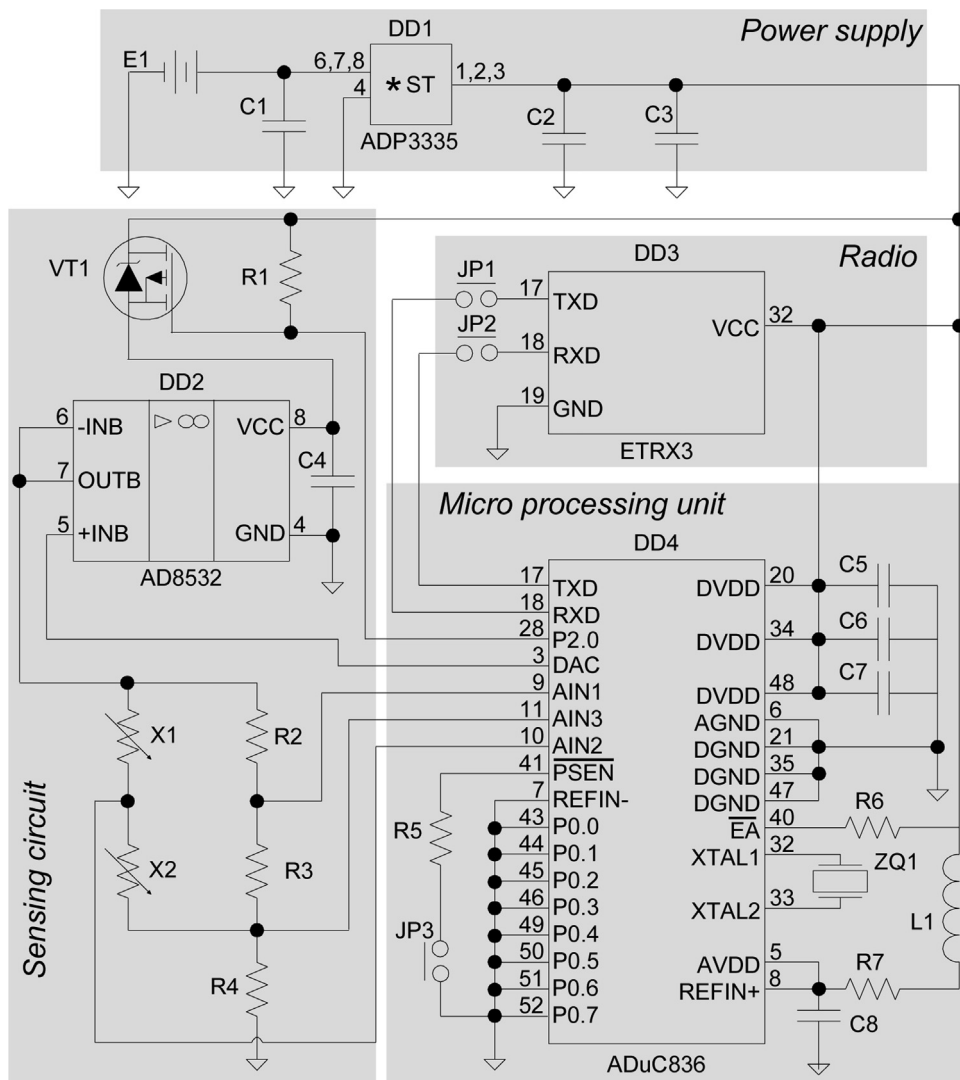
Power supply

DD1

E1

6,7,8

4

* ST

1,2,3

C1

ADP3335

C2

C3

Radio

DD3

VT1

R1

JP1

17 TXD

JP2

18 RXD

VCC 32

19 GND

ETRX3

DD2

6 -INB

7 OUTB

5 +INB

VCC 8

GND 4

C4

AD8532

Micro processing unit

DD4

17 TXD

18 RXD

28 P2.0

3 DAC

9 AIN1

11 AIN3

10 AIN2

41 $\overline{PSEN}$

7 REFIN-

43 P0.0

44 P0.1

45 P0.2

46 P0.3

49 P0.4

50 P0.5

51 P0.6

52 P0.7

DVDD 20

DVDD 34

DVDD 48

AGND 6

DGND 21

DGND 35

DGND 47

$\overline{EA}$ 40

XTAL1 32

XTAL2 33

AVDD 5

REFIN+ 8

C5

C6

C7

R6

ZQ1

L1

R7

C8

ADuC836

X1

R2

X2

R3

R4

R5

JP3

Sensing circuit